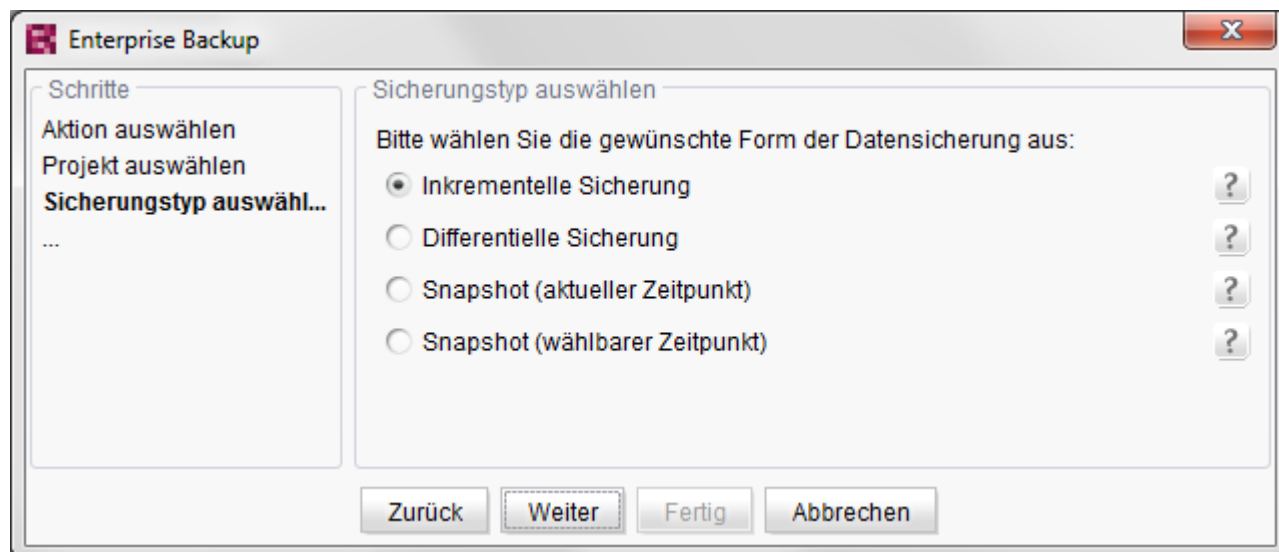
Enterprise Backup

Schritte
Aktion auswählen
Projekt auswählen
Sicherungstyp auswähl...
...

Sicherungstyp auswählen
Bitte wählen Sie die gewünschte Form der Datensicherung aus:
Inkrementelle Sicherung ?
Differentielle Sicherung ?
Snapshot (aktueller Zeitpunkt) ?
Snapshot (wählbarer Zeitpunkt) ?

Zurück Weiter Fertig Abbrechen